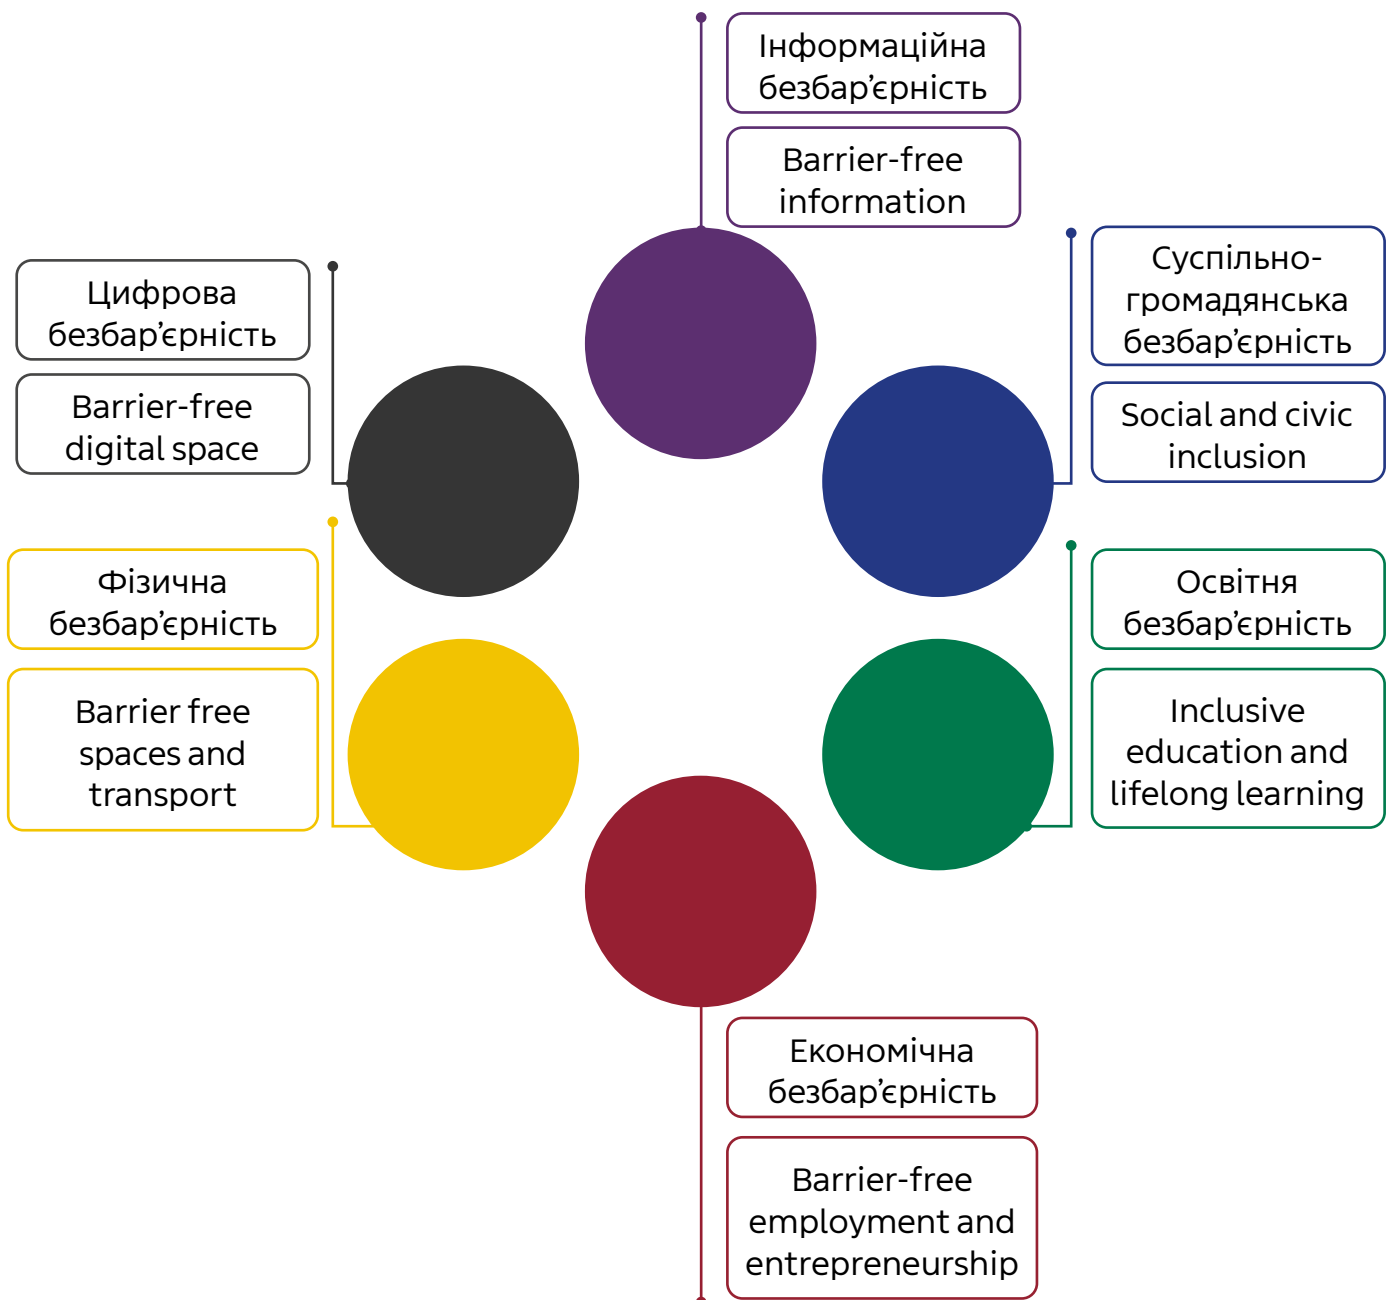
Інформаційна безбар'єрність

Barrier-free information

Цифрова безбар'єрність

Barrier-free digital space

Суспільно-громадянська безбар'єрність

Social and civic inclusion

Фізична безбар'єрність

Barrier free spaces and transport

Освітня безбар'єрність

Inclusive education and lifelong learning

Економічна безбар'єрність

Barrier-free employment and entrepreneurship